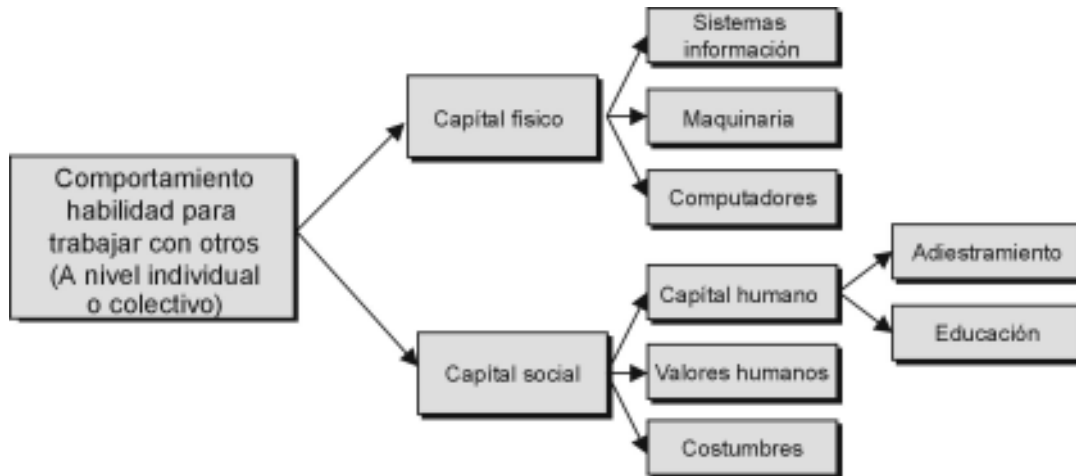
Comportamiento habilidad para trabajar con otros (A nivel individual o colectivo)

Capital fisico

Sistemas información

Maquinaria

Computadores

Capital social

Capital humano

Adiestramiento

Educación

Valores humanos

Costumbres